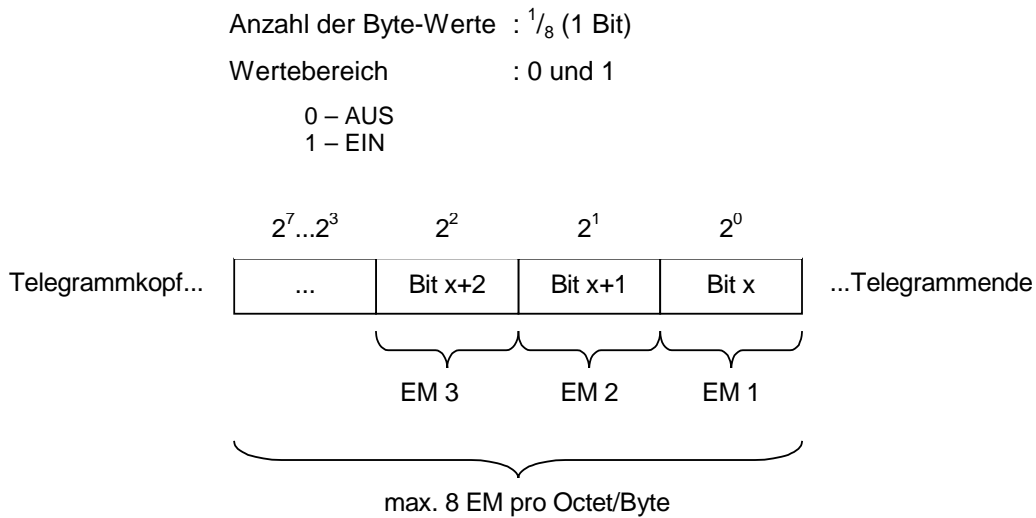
Anzahl der Byte-Werte : $^1/_8$ (1 Bit)

Wertebereich : 0 und 1

0 – AUS
1 – EIN

$2^7...2^3$ $2^2$ $2^1$ $2^0$

Telegrammkopf... | ... | Bit x+2 | Bit x+1 | Bit x | ...Telegrammende

EM 3 EM 2 EM 1

max. 8 EM pro Octet/Byte